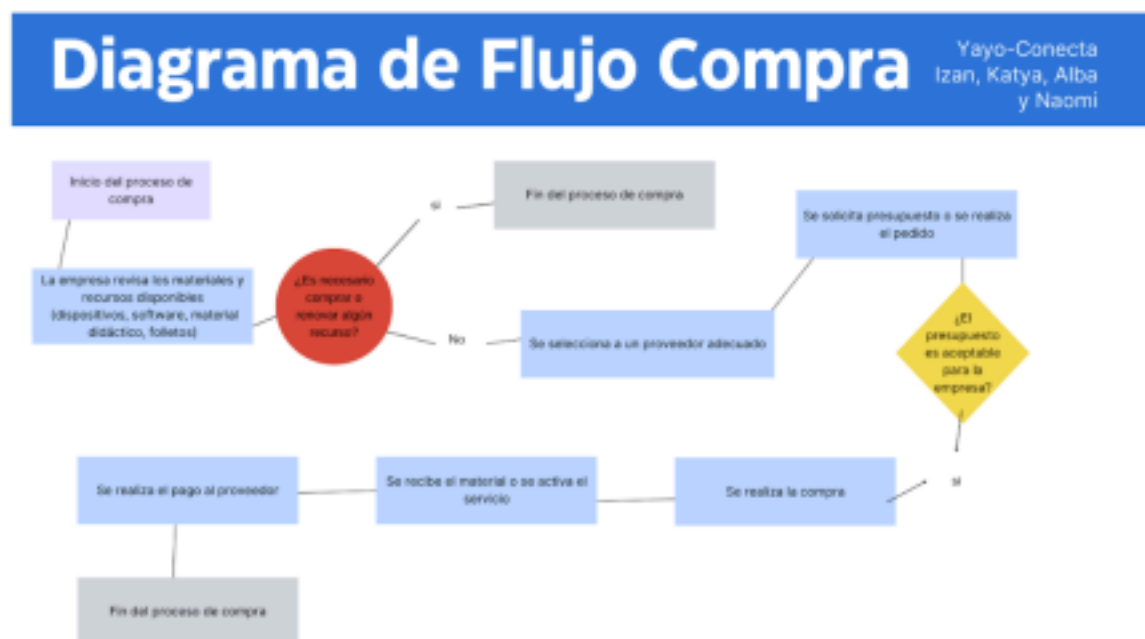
Diagrama de Flujo Compra

Yayo-Conecta
Izan, Katya, Alba y Naomi

Inicio del proceso de compra

La empresa revisa los materiales y recursos disponibles (dispositivos, software, material didáctico, folletos)

¿Es necesario comprar o renovar algún recurso?

si

Fin del proceso de compra

No

Se selecciona a un proveedor adecuado

Se solicita presupuesto o se realiza el pedido

¿El presupuesto es aceptable para la empresa?

si

Se realiza la compra

Se recibe el material o se activa el servicio

Se realiza el pago al proveedor

Fin del proceso de compra